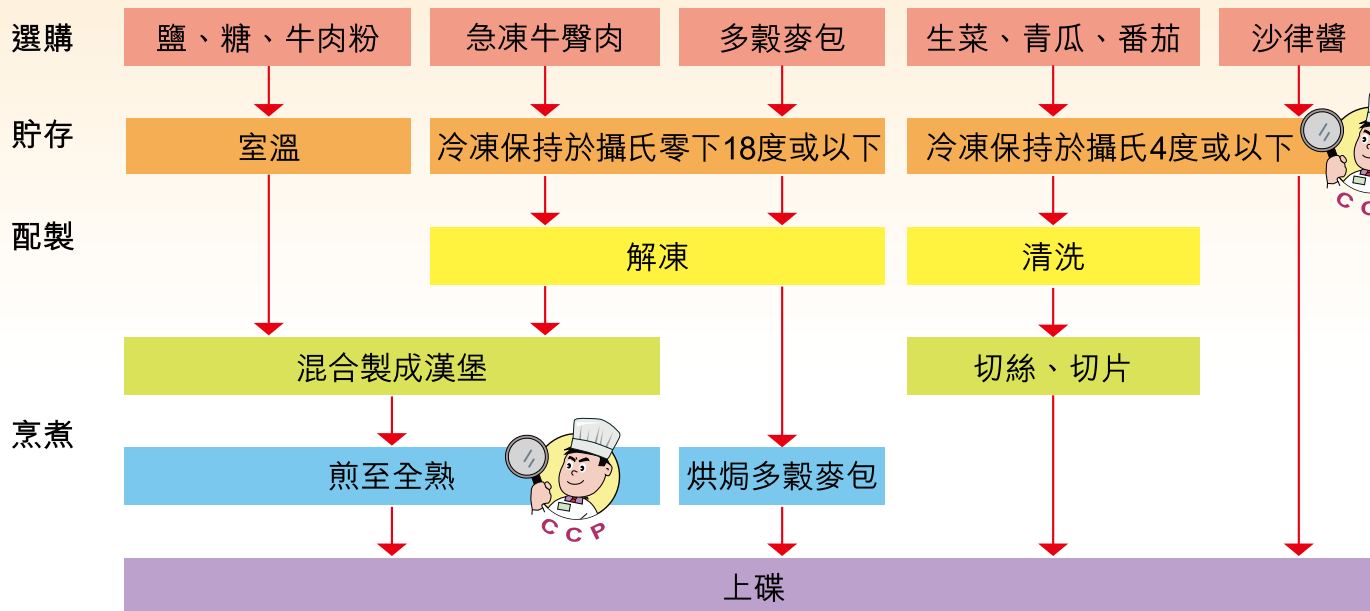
選購
鹽、糖、牛肉粉
急凍牛臀肉
多穀麥包
生菜、青瓜、番茄
沙律醬

貯存
室溫
冷凍保持於攝氏零下18度或以下
冷凍保持於攝氏4度或以下

C C

配製
解凍
清洗

混合製成漢堡
切絲、切片

烹煮
煎至全熟
C C P
烘焗多穀麥包

上碟